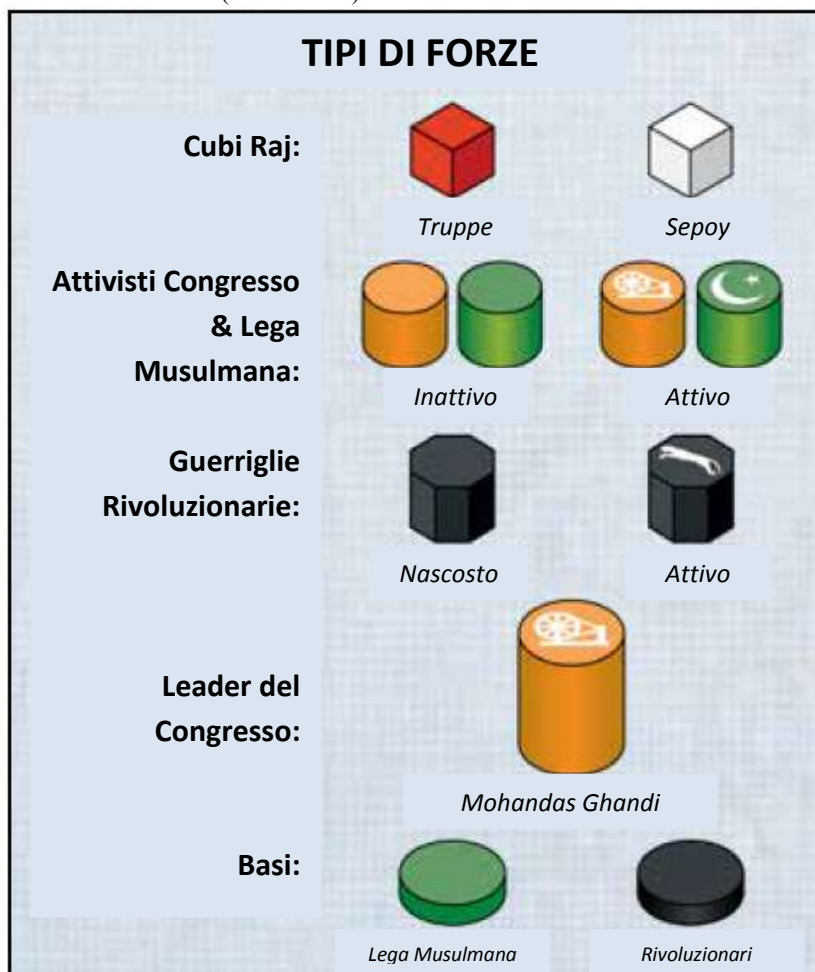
TIPI DI FORZE

Cubi Raj:

Truppe

Sepoy

Attivisti Congresso & Lega Musulmana:

Inattivo

Attivo

Guerriglie Rivoluzionarie:

Nascosto

Attivo

Leader del Congresso:

Mohandas Ghandi

Basi:

Lega Musulmana

Rivoluzionari